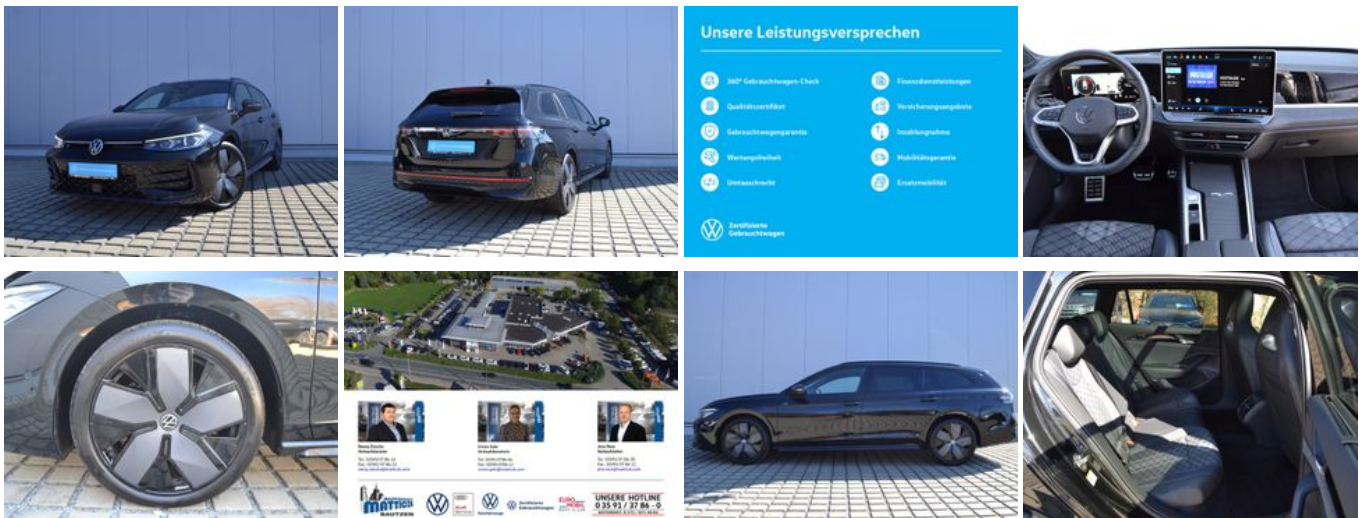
Unsere Leistungsversprechen

360° Gebrauchtwagen-Check
Qualitätszertifikat
Gebrauchtwagengarantie
Wartungsfreiheit
Umtauschrecht

Finanzdienstleistungen
Versicherungsangebote
Inzahlungnahme
Mobilitätsgarantie
Ersatzmobilität

Zertifizierte Gebrauchtwagen

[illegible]

UNSERE HOTLINE
0 35 91 / 37 86 - 0

MATTICK
BAUTZEN